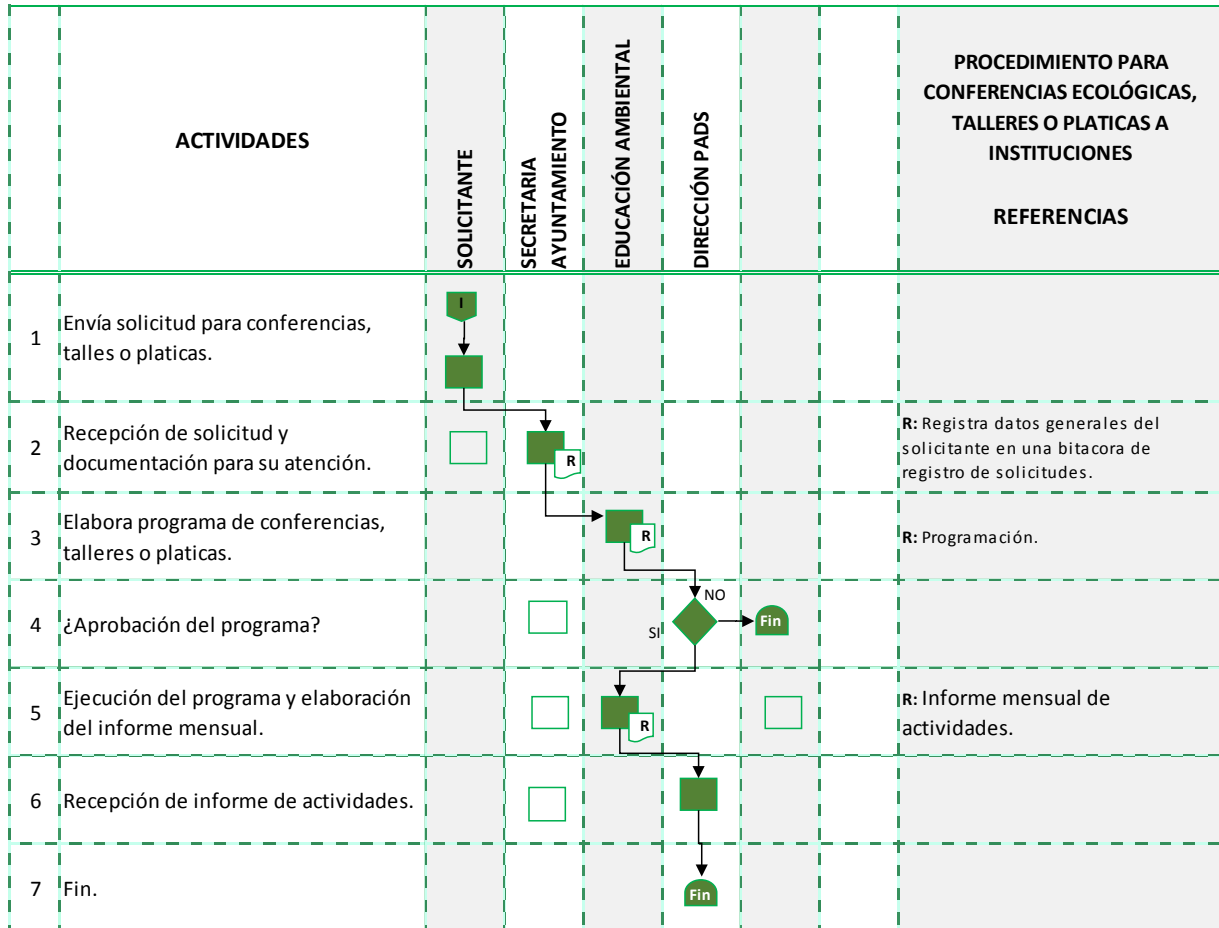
| | ACTIVIDADES | SOLICITANTE | SECRETARIA AYUNTAMIENTO | EDUCACIÓN AMBIENTAL | DIRECCIÓN PADS | | | PROCEDIMIENTO PARA CONFERENCIAS ECOLÓGICAS, TALLERES O PLATICAS A INSTITUCIONES<br><br>REFERENCIAS |
|---|---|---|---|---|---|---|---|---|
| 1 | Envía solicitud para conferencias, talles o platicas. | I | | | | | | |
| 2 | Recepción de solicitud y documentación para su atención. | | R | | | | | R: Registra datos generales del solicitante en una bitacora de registro de solicitudes. |
| 3 | Elabora programa de conferencias, talleres o platicas. | | | R | | | | R: Programación. |
| 4 | ¿Aprobación del programa? | | | | SI NO | Fin | | |
| 5 | Ejecución del programa y elaboración del informe mensual. | | | R | | | | R: Informe mensual de actividades. |
| 6 | Recepción de informe de actividades. | | | | | | | |
| 7 | Fin. | | | | Fin | | | |